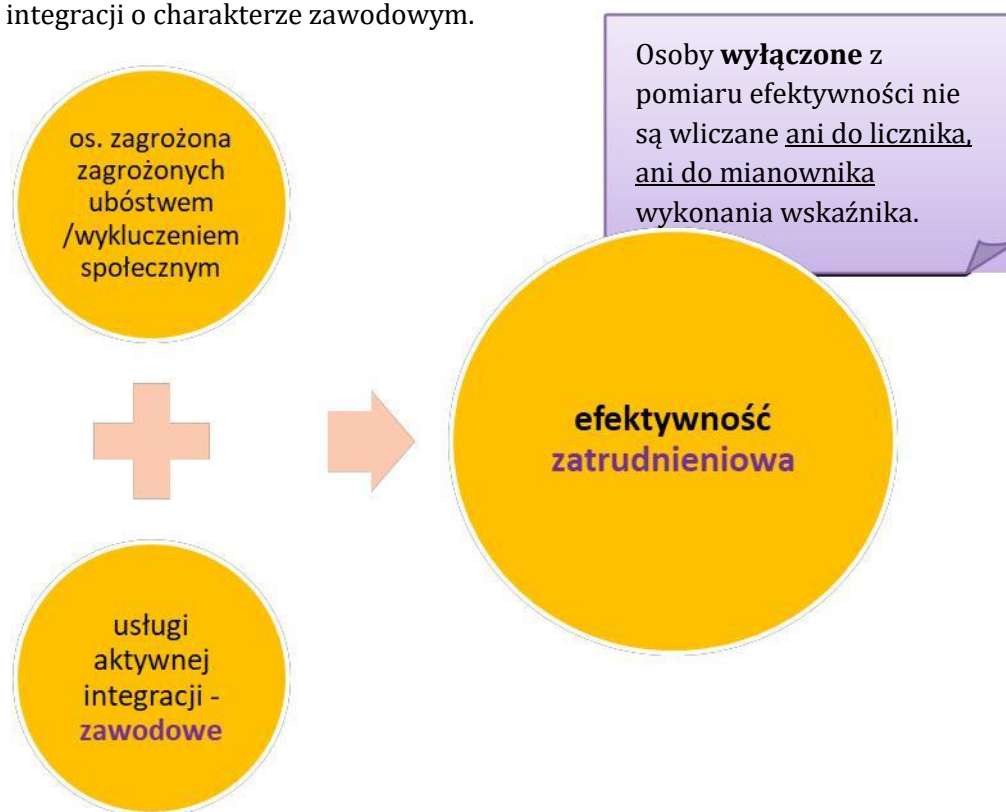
integracji o charakterze zawodowym.

Osoby **wyłączone** z pomiaru efektywności nie są wliczane ani do licznika, ani do mianownika wykonania wskaźnika.

os. zagrożona zagrożonych ubóstwem /wykluczeniem społecznym

usługi aktywnej integracji - zawodowe

efektywność zatrudnieniowa